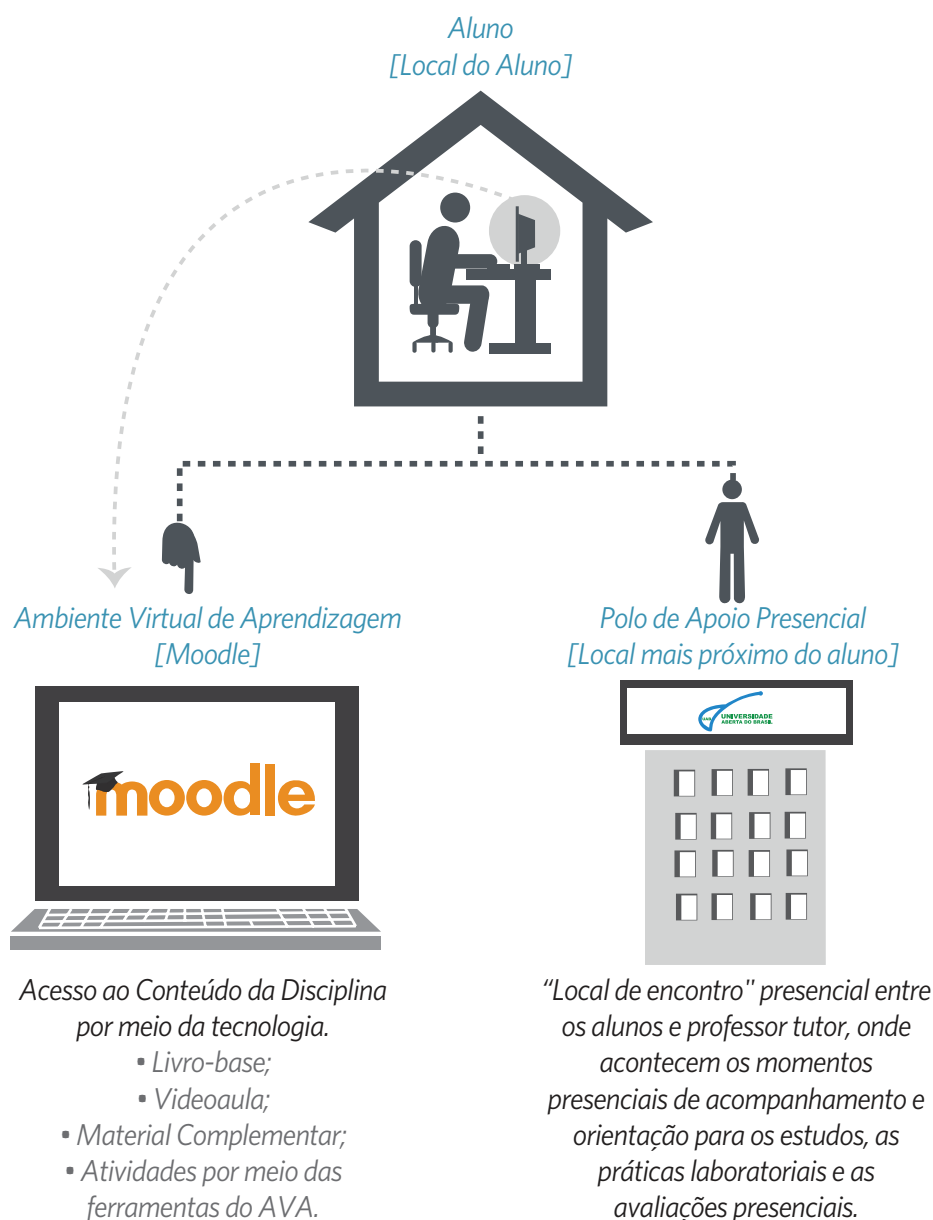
Aluno
[Local do Aluno]

Ambiente Virtual de Aprendizagem
[Moodle]

moodle

Acesso ao Conteúdo da Disciplina por meio da tecnologia.
• Livro-base;
• Videoaula;
• Material Complementar;
• Atividades por meio das ferramentas do AVA.

Polo de Apoio Presencial
[Local mais próximo do aluno]

UAB UNIVERSIDADE ABERTA DO BRASIL

"Local de encontro" presencial entre os alunos e professor tutor, onde acontecem os momentos presenciais de acompanhamento e orientação para os estudos, as práticas laboratoriais e as avaliações presenciais.